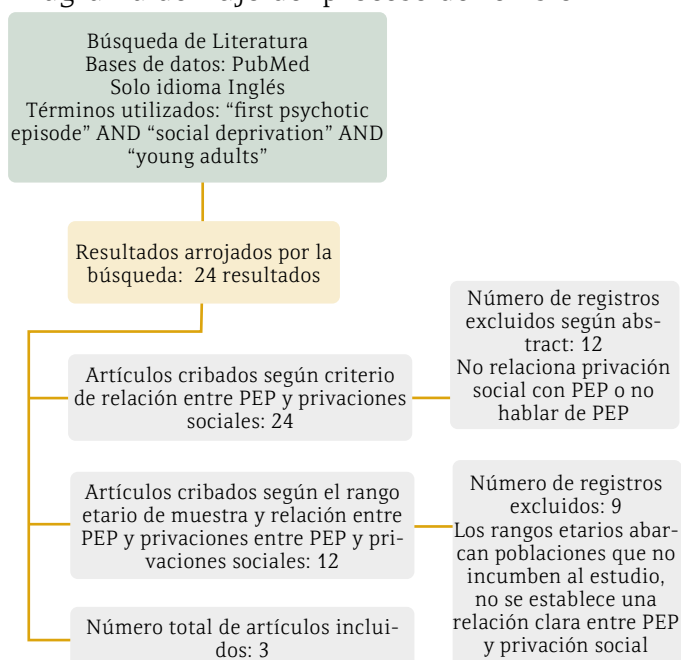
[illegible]

Búsqueda de Literatura
Bases de datos: PubMed
Solo idioma Inglés
Términos utilizados: “first psychotic episode” AND “social deprivation” AND “young adults”

Resultados arrojados por la búsqueda: 24 resultados

Artículos cribados según criterio de relación entre PEP y privaciones sociales: 24

Número de registros excluidos según abstract: 12
No relaciona privación social con PEP o no hablar de PEP

Artículos cribados según el rango etario de muestra y relación entre PEP y privaciones entre PEP y privaciones sociales: 12

Número de registros excluidos: 9
Los rangos etarios abarcan poblaciones que no incumben al estudio, no se establece una relación clara entre PEP y privación social

Número total de artículos incluidos: 3